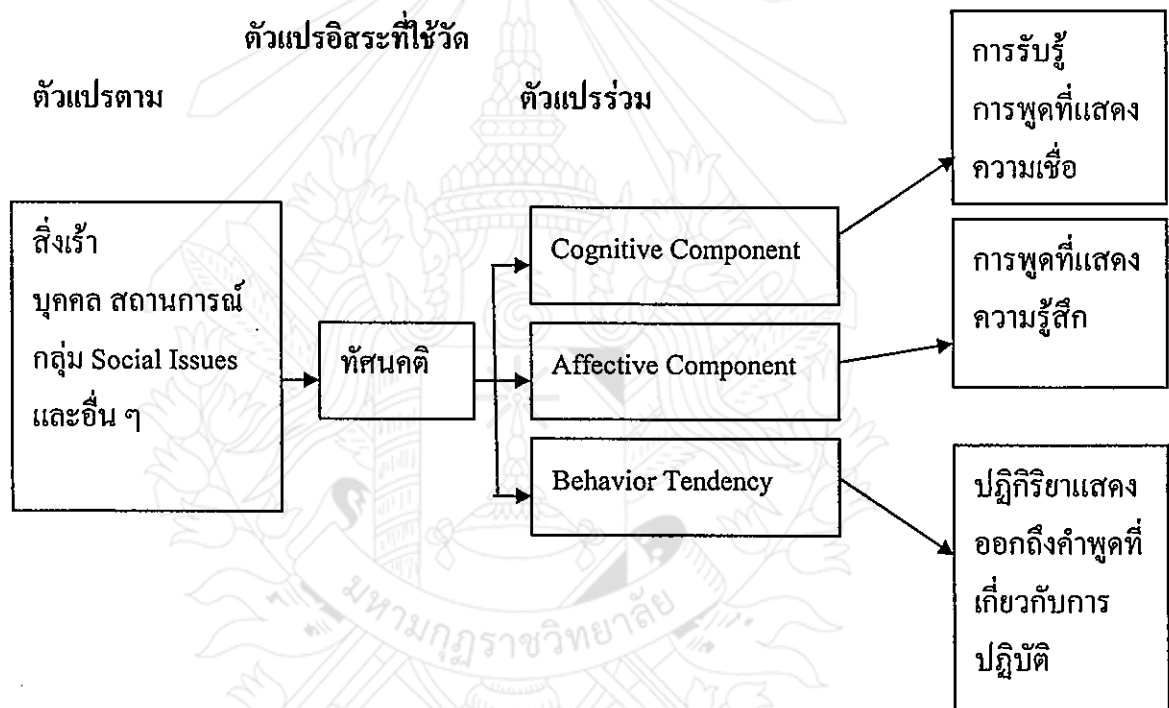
ตัวแปรอิสระที่ใช้วัด

ตัวแปรตาม

ตัวแปรร่วม

การรับรู้ การพูดที่แสดงความเชื่อ

สิ่งเร้า บุคคล สถานการณ์ กลุ่ม Social Issues และอื่น ๆ

ทัศนคติ

Cognitive Component

Affective Component

Behavior Tendency

การพูดที่แสดงความรู้สึก

ปฏิกิริยาแสดงออกถึงคำพูดที่เกี่ยวกับการปฏิบัติ

มหามกุฏราชวิทยาลัย